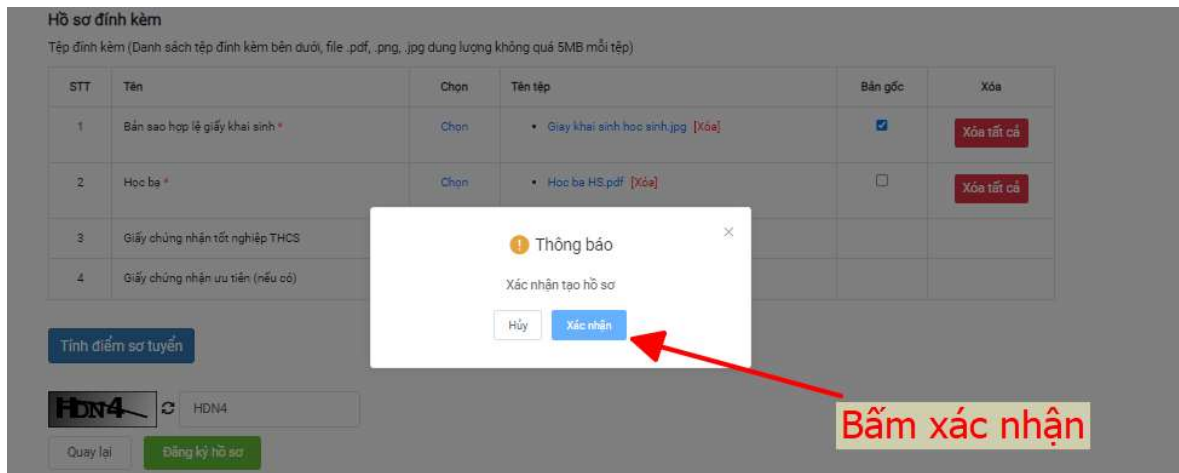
Hồ sơ đính kèm

Tệp đính kèm (Danh sách tệp đính kèm bên dưới, file .pdf, .png, .jpg dung lượng không quá 5MB mỗi tệp)

| STT | Tên | Chọn | Tên tệp | Bản gốc | Xóa |
|---|---|---|---|---|---|
| 1 | Bản sao hợp lệ giấy khai sinh * | Chọn | • Giay khai sinh hoc sinh.jpg [Xóa] | ☑ | Xóa tất cả |
| 2 | Học bạ * | Chọn | • Hoc ba HS.pdf [Xóa] | ☐ | Xóa tất cả |
| 3 | Giấy chứng nhận tốt nghiệp THCS | | | | |
| 4 | Giấy chứng nhận ưu tiên (nếu có) | | | | |

Tính điểm sơ tuyển

HDN4 HDN4

Quay lại Đăng ký hồ sơ

Thông báo ×

Xác nhận tạo hồ sơ

Hủy Xác nhận

Bấm xác nhận